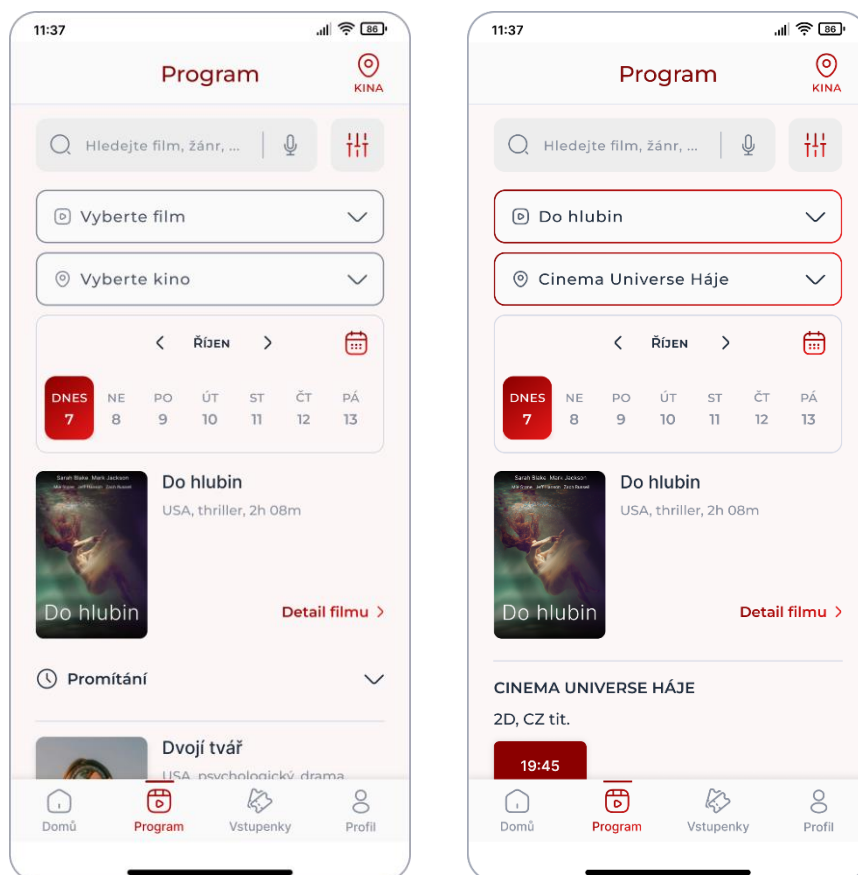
11:37

86

Program

KINA

Hledejte film, žánr, ...

Vyberte film

Vyberte kino

ŘÍJEN

DNES 7

NE 8

PO 9

ÚT 10

ST 11

ČT 12

PÁ 13

Sarah Blake Mark Jackson

Do hlubin

Do hlubin

USA, thriller, 2h 08m

Detail filmu

Promítání

Dvojí tvář

USA, psychologický, drama

Domů

Program

Vstupenky

Profil

11:37

86

Program

KINA

Hledejte film, žánr, ...

Do hlubin

Cinema Universe Háje

ŘÍJEN

DNES 7

NE 8

PO 9

ÚT 10

ST 11

ČT 12

PÁ 13

Sarah Blake Mark Jackson

Do hlubin

Do hlubin

USA, thriller, 2h 08m

Detail filmu

CINEMA UNIVERSE HÁJE

2D, CZ tit.

19:45

Domů

Program

Vstupenky

Profil